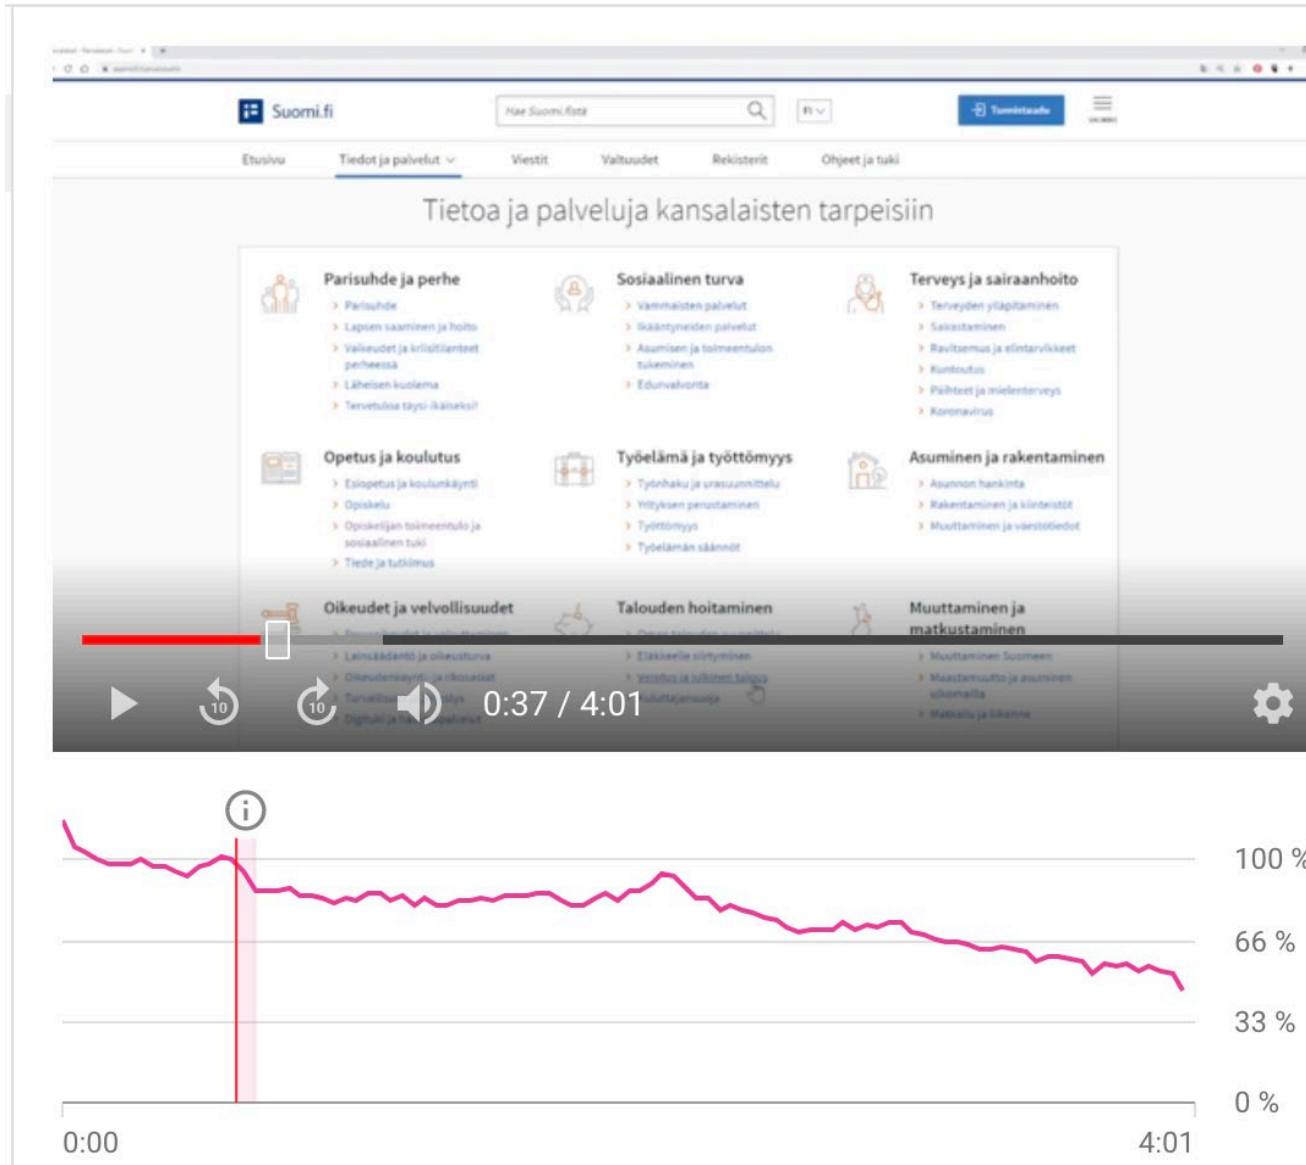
Suomi.fi

Hae Suomi.fistä

FI

Tunnistaudu

Etusivu Tiedot ja palvelut Viestit Valtuudet Rekisterit Ohjeet ja tuki

Tietoa ja palveluja kansalaisten tarpeisiin

Parisuhde ja perhe
Parisuhde
Lapsen saaminen ja hoito
Vaikeudet ja kriisitilanteet perheessä
Läheisen kuolema
Tervetuloa täysi-ikäiseksi!

Sosiaalinen turva
Vammaisten palvelut
Ikääntyneiden palvelut
Asumisen ja toimeentulon tukeminen
Edunvalvonta

Terveys ja sairaanhoito
Terveyden ylläpitäminen
Sairastaminen
Ravitsemus ja elintarvikkeet
Kuntoutus
Päihteet ja mielenterveys
Koronavirus

Opetus ja koulutus
Esiopetus ja koulunkäynti
Opiskelu
Opiskelijan toimeentulo ja sosiaalinen tuki
Tiede ja tutkimus

Työelämä ja työttömyys
Työnhaku ja urasuunnittelu
Yrityksen perustaminen
Työttömyys
Työelämän säännöt

Asuminen ja rakentaminen
Asunnon hankinta
Rakentaminen ja kiinteistöt
Muuttaminen ja väestötiedot

Oikeudet ja velvollisuudet
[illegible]
Lainsäädäntö ja oikeusturva
Oikeudenkäynti ja rikosasiat
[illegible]
Digituki ja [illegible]

Talouden hoitaminen
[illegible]
Eläkkeelle siirtyminen
Verotus ja julkinen talous
Kuluttajansuoja

Muuttaminen ja matkustaminen
Muuttaminen Suomeen
Maastamuutto ja asuminen ulkomailla
Matkailu ja liikenne

0:37 / 4:01

100 %
66 %
33 %
0 %
0:00
4:01